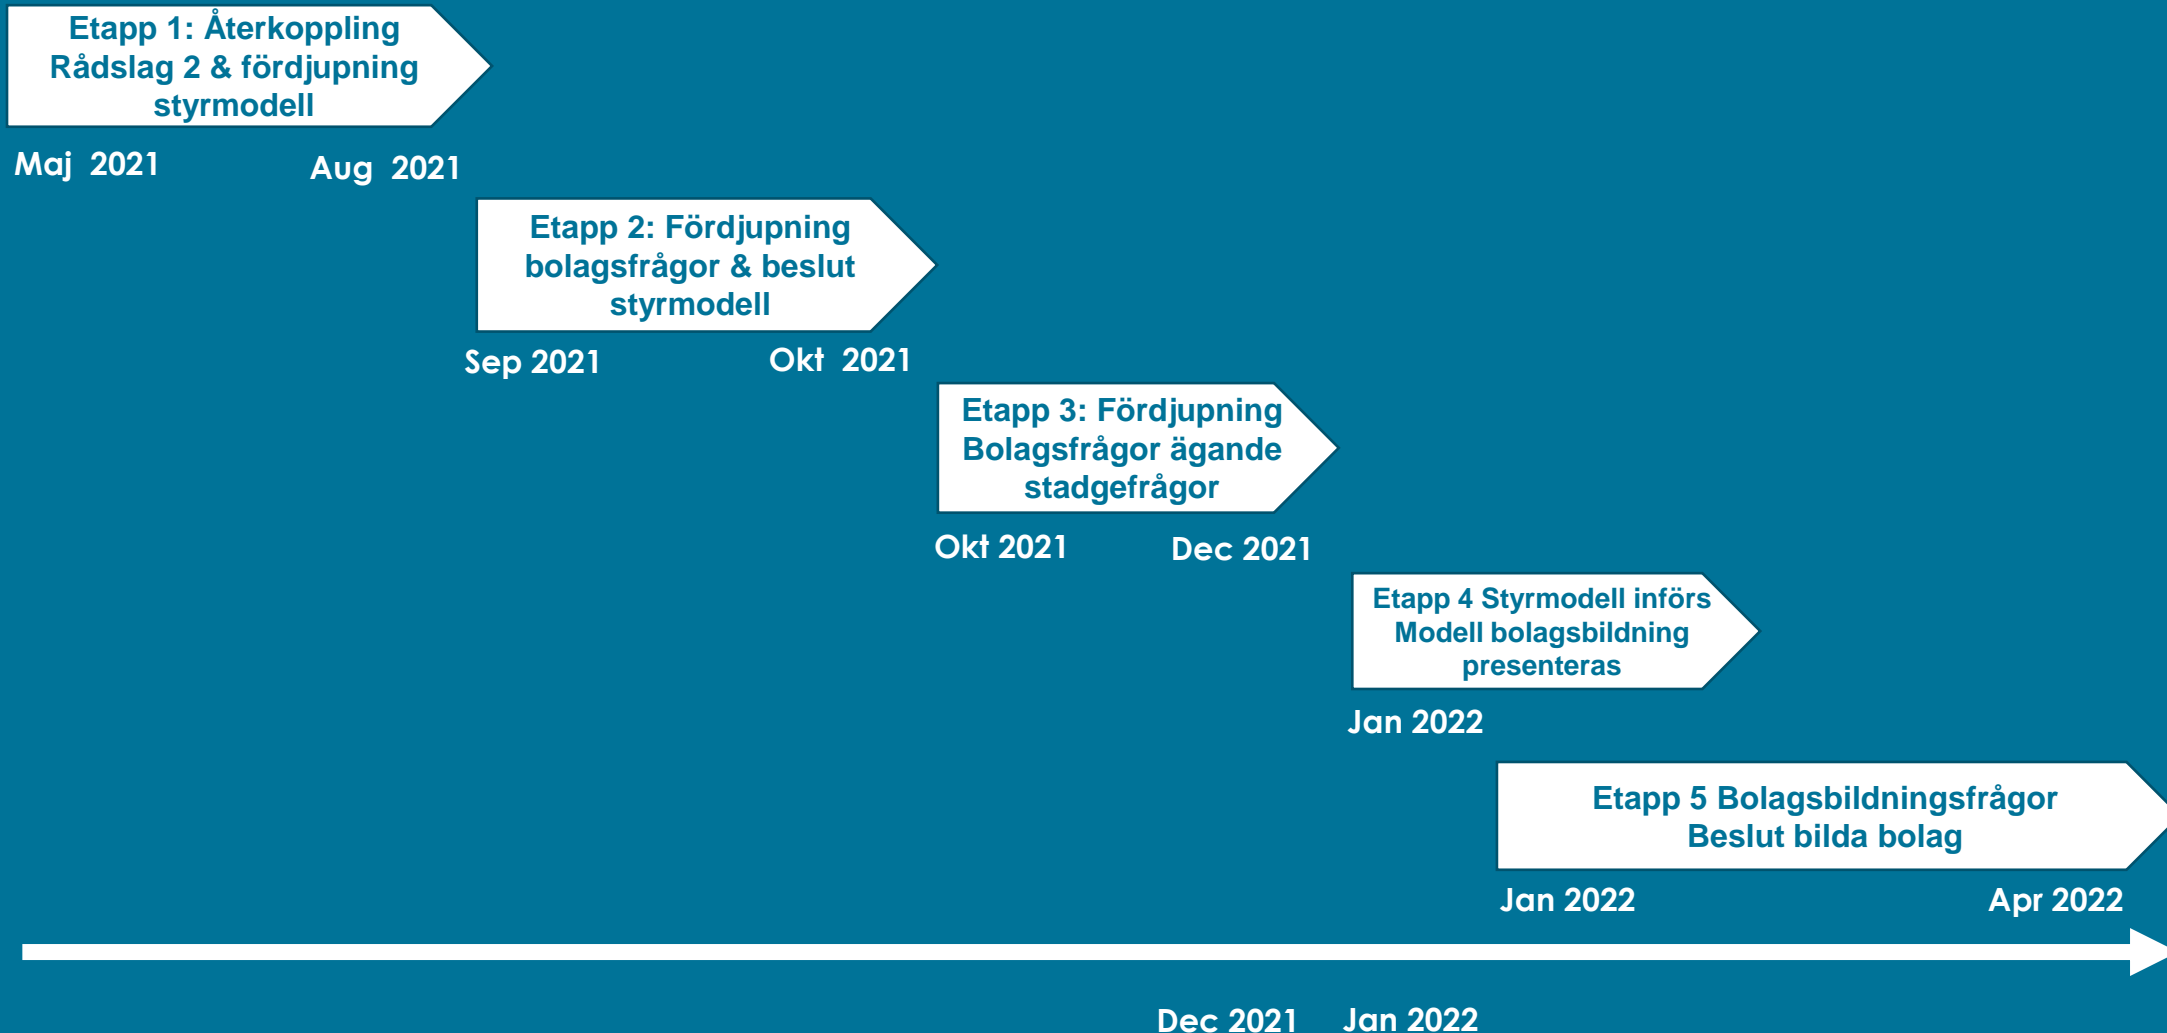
Etapp 1: Återkoppling Rådslag 2 & fördjupning styrmodell

Maj 2021

Aug 2021

Etapp 2: Fördjupning bolagsfrågor & beslut styrmodell

Sep 2021

Okt 2021

Etapp 3: Fördjupning Bolagsfrågor ägande stadgefrågor

Okt 2021

Dec 2021

Etapp 4 Styrmodell införs Modell bolagsbildning presenteras

Jan 2022

Etapp 5 Bolagsbildningsfrågor Beslut bilda bolag

Jan 2022

Apr 2022

Dec 2021

Jan 2022